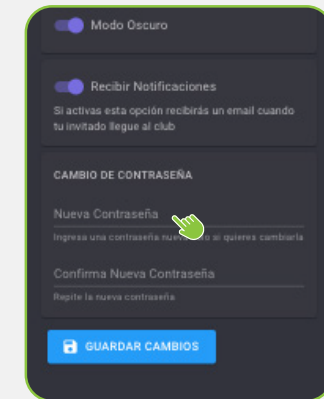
Modo Oscuro

Recibir Notificaciones

Si activas esta opción recibirás un email cuando tu invitado llegue al club

CAMBIO DE CONTRASEÑA

Nueva Contraseña

Ingresa una contraseña nuev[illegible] si quieres cambiarla

Confirma Nueva Contraseña

Repite la nueva contraseña

GUARDAR CAMBIOS